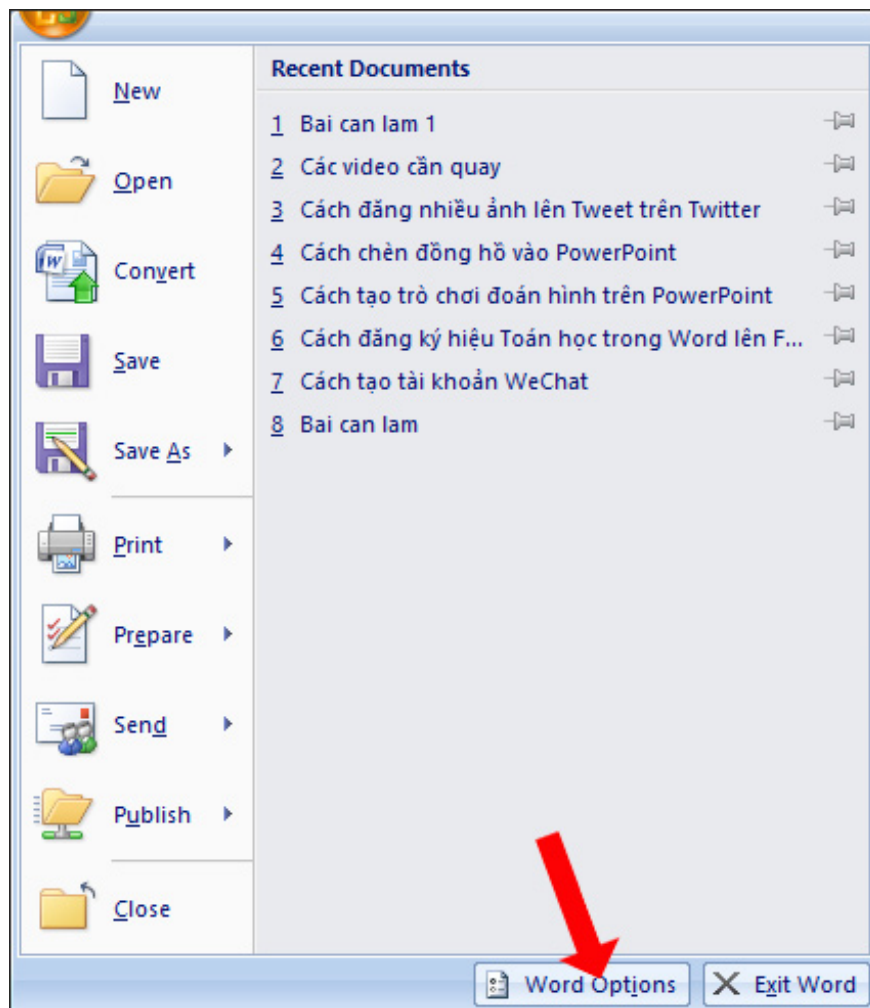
New

Open

Convert

Save

Save As

Print

Prepare

Send

Publish

Close

Recent Documents

1 Bai can lam 1

2 Các video cần quay

3 Cách đăng nhiều ảnh lên Tweet trên Twitter

4 Cách chèn đồng hồ vào PowerPoint

5 Cách tạo trò chơi đoán hình trên PowerPoint

6 Cách đăng ký hiệu Toán học trong Word lên F...

7 Cách tạo tài khoản WeChat

8 Bai can lam

Word Options

Exit Word